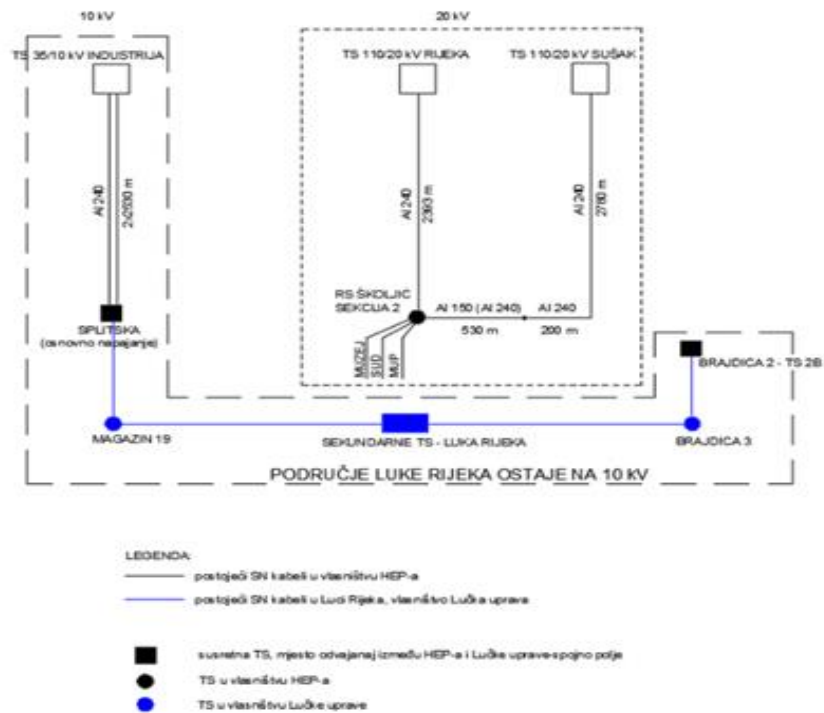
10 kV

20 kV

TS 35/10 kV INDUSTRIJA

TS 110/20 kV RIJEKA

TS 110/20 kV SUŠAK

Al 240

2x2000 m

Al 240

2393 m

Al 240

2780 m

RS ŠKOLJIĆ SEKCIJA 2

Al 150 (Al 240)

Al 240

530 m

200 m

SPLITSKA (osnovno napajanje)

MUZEJ

SUD

MUP

BRAJDICA 2 - TS 2B

MAGAZIN 19

SEKUNDARNE TS - LUKA RIJEKA

BRAJDICA 3

PODRUČJE LUKE RIJEKA OSTAJE NA 10 kV

LEGENDA:

postojeći SN kabeli u vlasništvu HEP-a

postojeći SN kabeli u Luci Rijeka, vlasništvo Lučka uprava

susretna TS, mjesto odvajanja između HEP-a i Lučke uprave-spojno polje

TS u vlasništvu HEP-a

TS u vlasništvu Lučke uprave